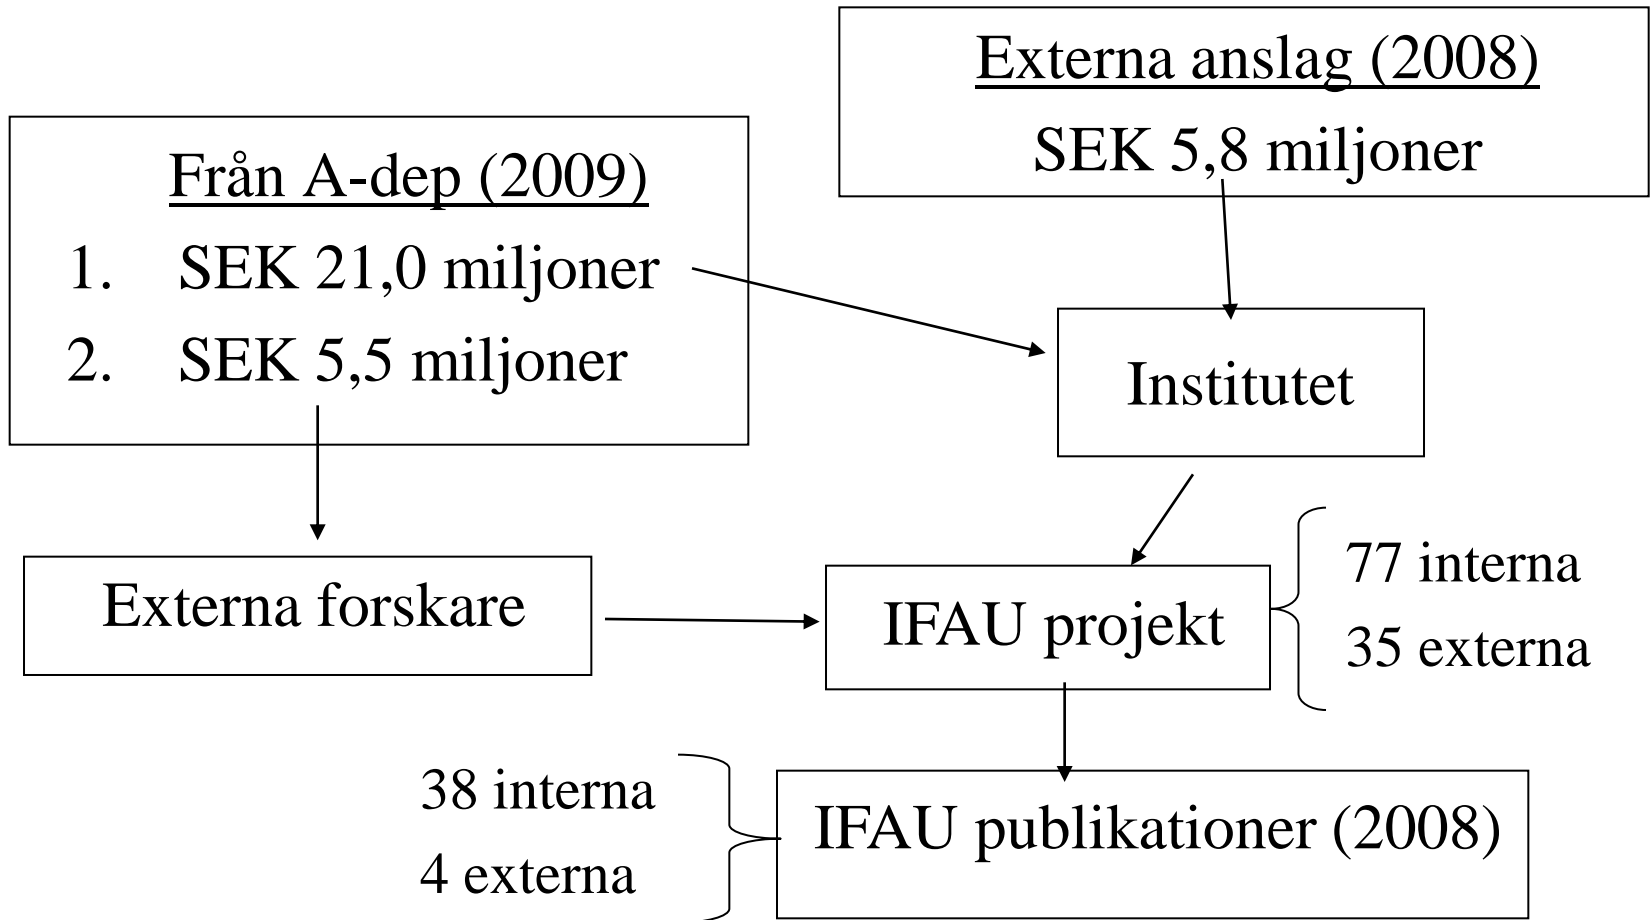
Från A-dep (2009)
1. SEK 21,0 miljoner
2. SEK 5,5 miljoner

Externa anslag (2008)
SEK 5,8 miljoner

Institutet

Externa forskare

IFAU projekt

77 interna
35 externa

38 interna
4 externa

IFAU publikationer (2008)